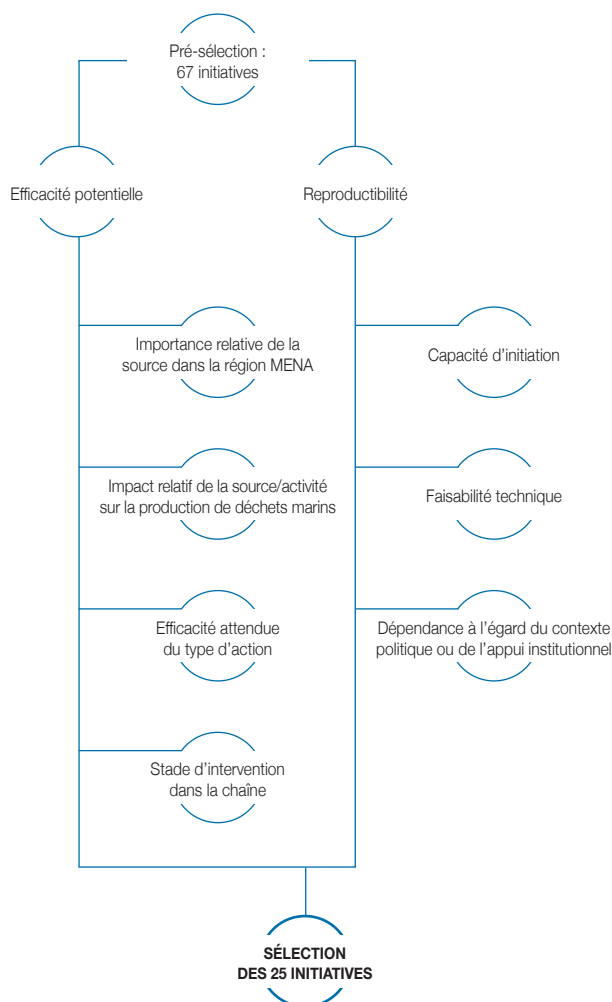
Pré-sélection : 67 initiatives

Efficacité potentielle

Reproductibilité

Importance relative de la source dans la région MENA

Impact relatif de la source/activité sur la production de déchets marins

Efficacité attendue du type d'action

Stade d'intervention dans la chaîne

Capacité d'initiation

Faisabilité technique

Dépendance à l'égard du contexte politique ou de l'appui institutionnel

SÉLECTION DES 25 INITIATIVES